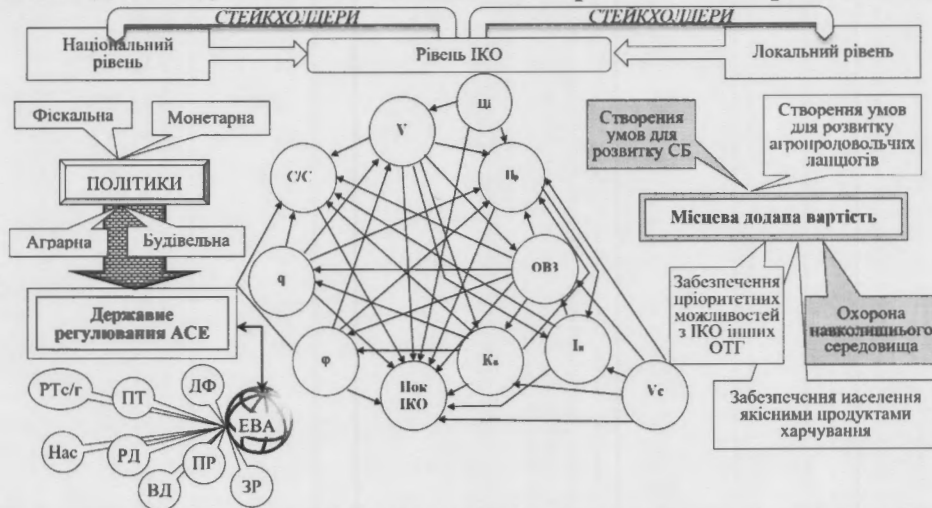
СТЕЙКХОЛДЕРИ

СТЕЙКХОЛДЕРИ

Національний рівень

Рівень ІКО

Локальний рівень

Фіскальна

Монетарна

ПОЛІТИКИ

Аграрна

Будівельна

Державне регулювання АСЕ

РТс/г

ПТ

ДФ

Нас

РД

ПР

ВД

ЗР

ЕВА

Ц

V

С/С

Ц

q

ОВЗ

φ

Пок ІКО

К

І

Vc

Створення умов для розвитку СБ

Створення умов для розвитку агропродовольчих ланцюгів

Місцева додана вартість

Забезпечення пріоритетних можливостей з ІКО інших ОТГ

Охорона навколишнього середовища

Забезпечення населення якісними продуктами харчування